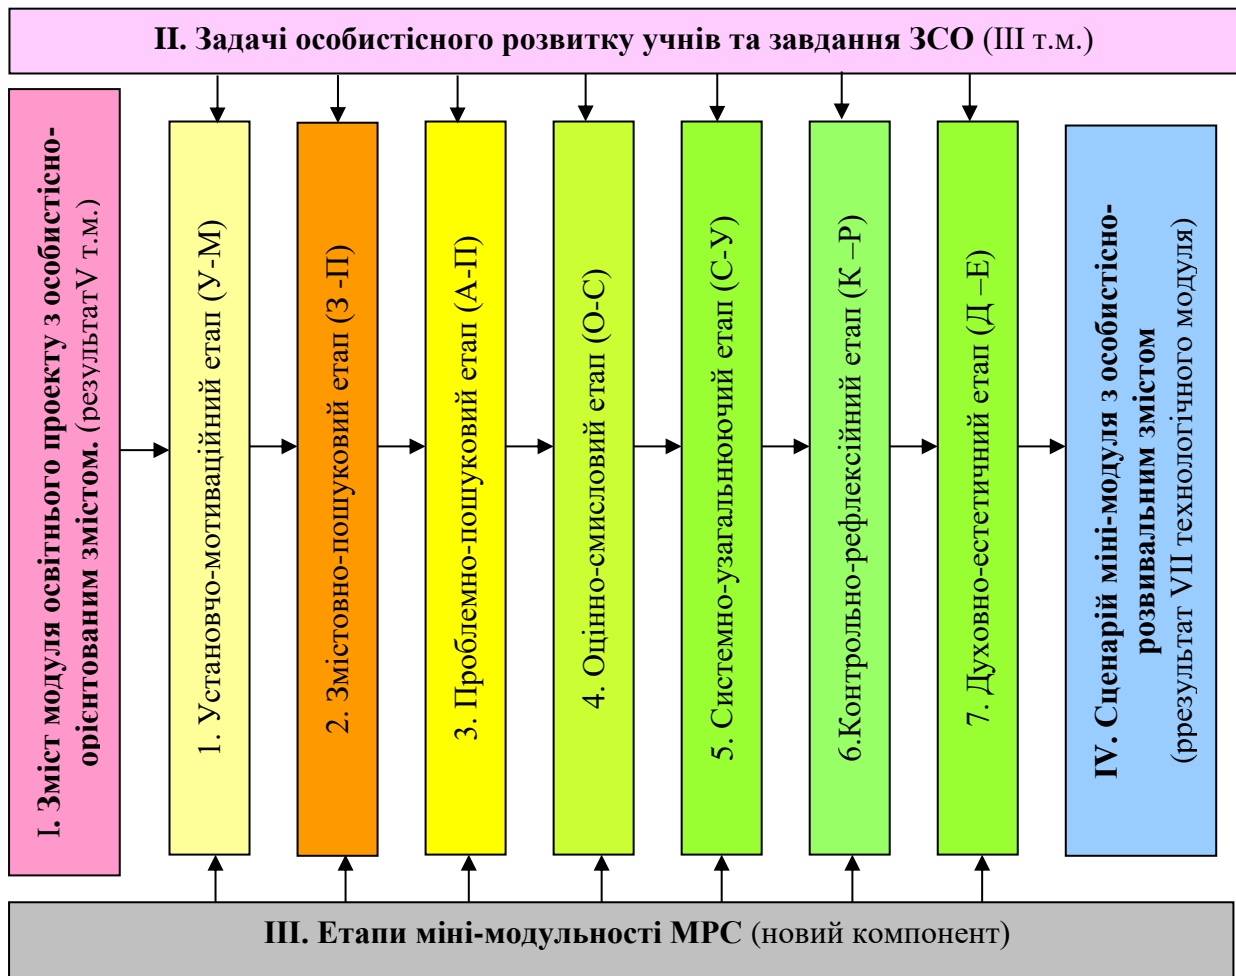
II. Задачі особистісного розвитку учнів та завдання ЗСО (III т.м.)

I. Зміст модуля освітнього проекту з особистісно-орієнтованим змістом. (результатV т.м.)

1. Установчо-мотиваційний етап (У-М)

2. Змістовно-пошуковий етап (З -П)

3. Проблемно-пошуковий етап (А-П)

4. Оцінно-смисловий етап (О-С)

5. Системно-узагальнюючий етап (С-У)

6.Контрольно-рефлексійний етап (К –Р)

7. Духовно-естетичний етап (Д –Е)

IV. Сценарій міні-модуля з особистісно-розвивальним змістом (ррезультат VII технологічного модуля)

III. Етапи міні-модульності МРС (новий компонент)